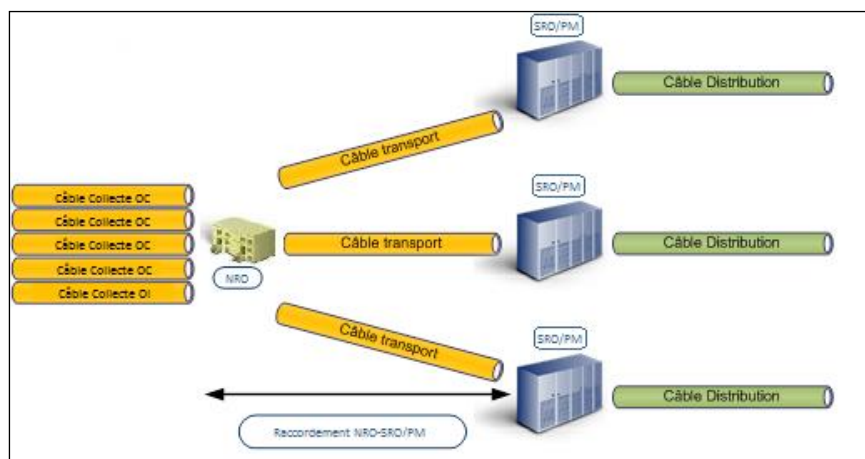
SRO/PM

Câble Distribution

Câble transport

Câble Collecte OC
Câble Collecte OC
Câble Collecte OC
Câble Collecte OC
Câble Collecte OI

NRO

Câble transport

SRO/PM

Câble Distribution

Câble transport

SRO/PM

Câble Distribution

Raccordement NRO-SRO/PM